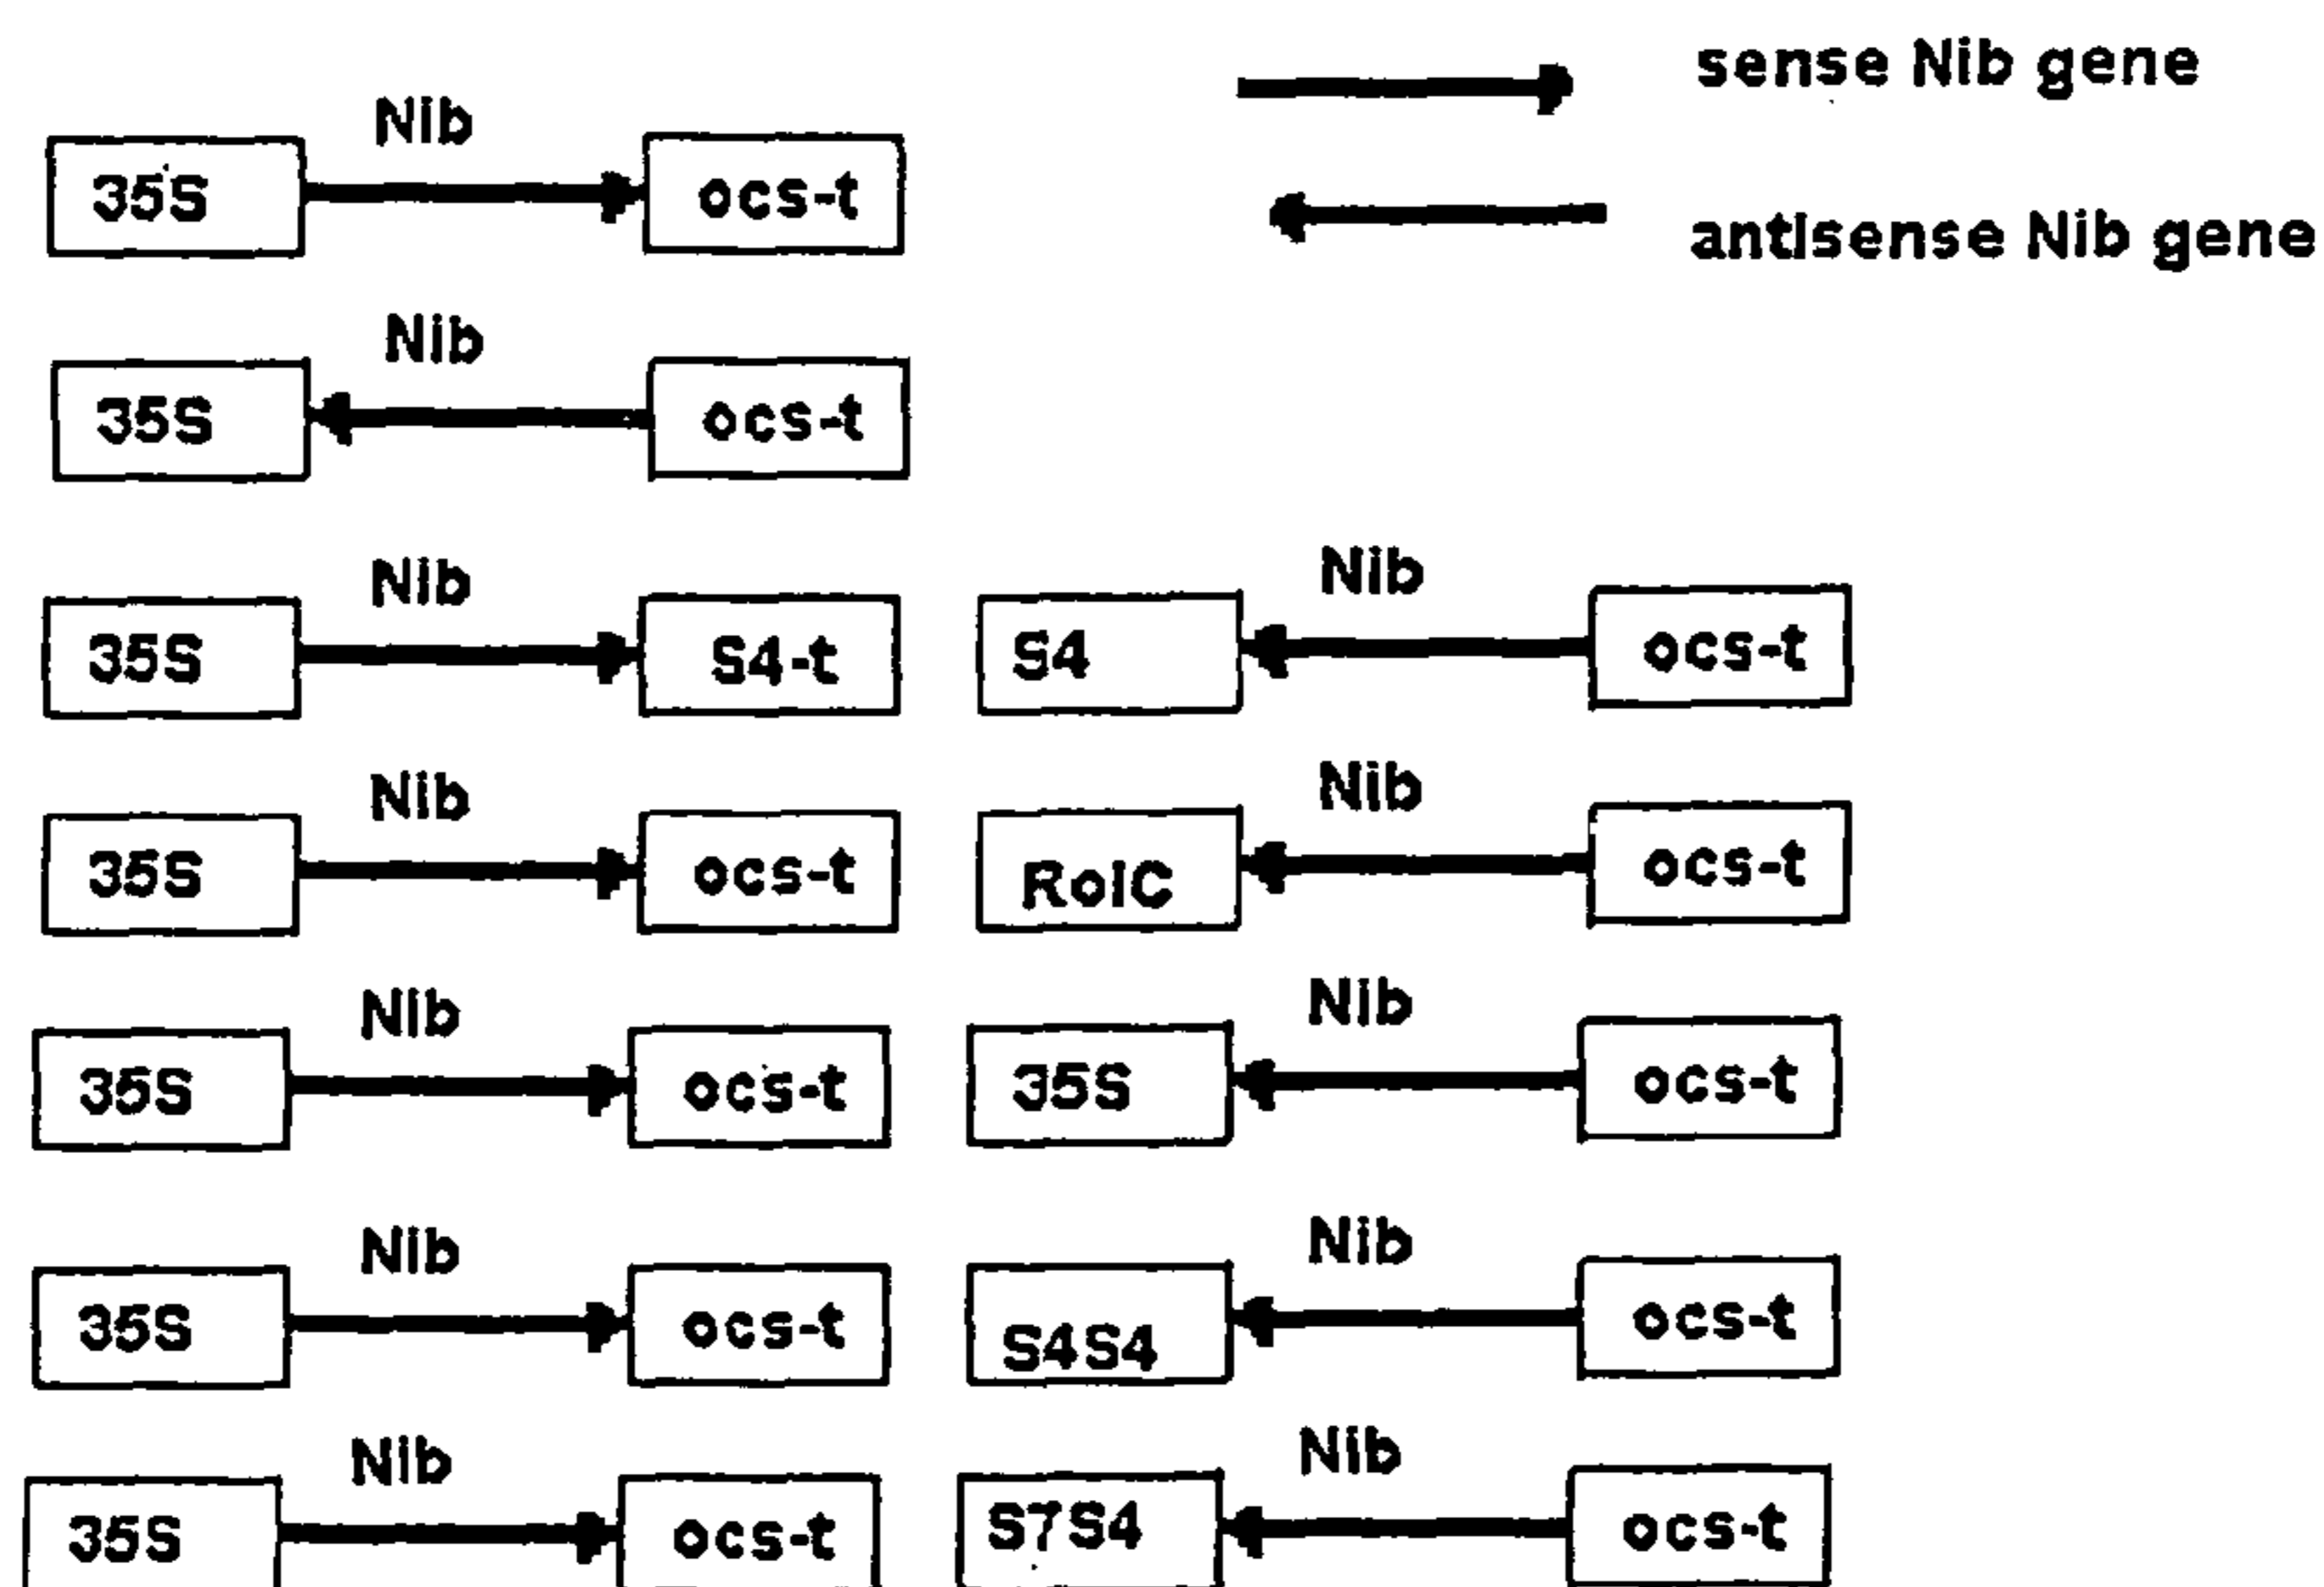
sense Nib gene

antisense Nib gene

Nib
35S ocs-t

Nib
35S ocs-t

Nib
35S S4-t

Nib
S4 ocs-t

Nib
35S ocs-t

Nib
RolC ocs-t

Nib
35S ocs-t

Nib
35S ocs-t

Nib
35S ocs-t

Nib
S4S4 ocs-t

Nib
35S ocs-t

Nib
S7S4 ocs-t